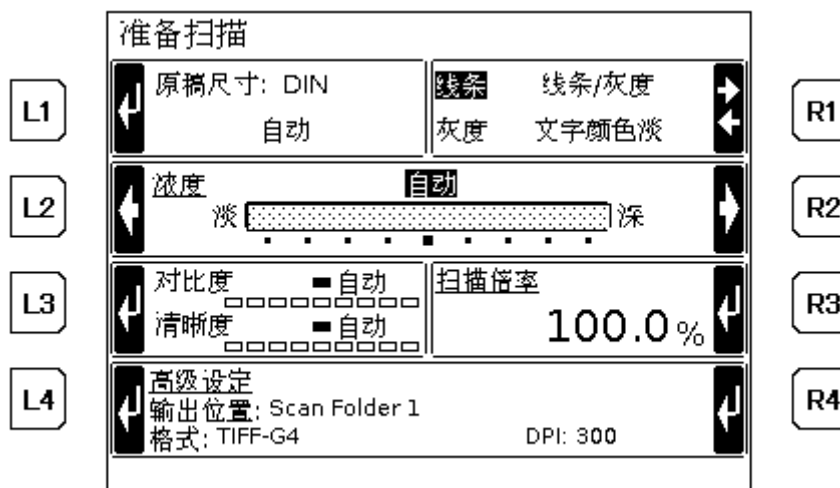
准备扫描

L1

原稿尺寸: DIN

自动

线条　线条/灰度

灰度　文字颜色淡

R1

L2

浓度　自动

淡　深

R2

L3

对比度　自动

清晰度　自动

扫描倍率

100.0 %

R3

L4

高级设定

输出位置: Scan Folder 1

格式: TIFF-G4　DPI: 300

R4